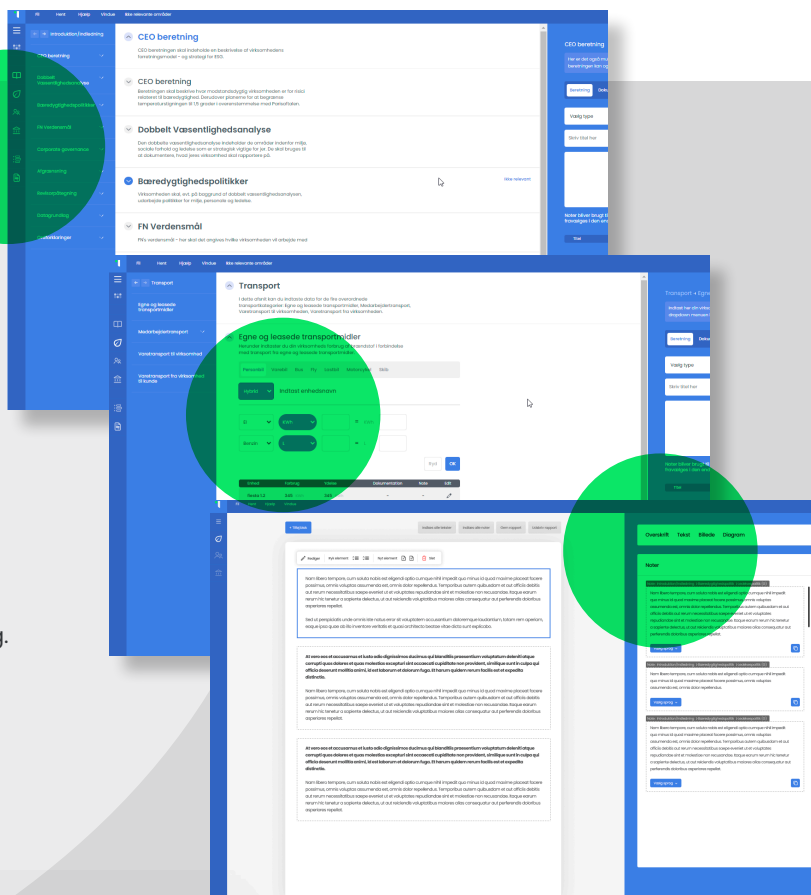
Fil Hent Hjælp Vindue Ikke relevante områder

Introduktion/Indledning

CEO beretning

Dobbelt Væsentlighedsanalyse

Bæredygtighedspolitikker

FN Verdensmål

Corporate governance

Organisering

Rapportering

Datagrundlag

CEO beretning

CEO beretningen skal indeholde en beskrivelse af virksomhedens forretningsmodel - og strategi for ESG.

CEO beretning

Dobbelt Væsentlighedsanalyse

Bæredygtighedspolitikker

FN Verdensmål

CEO beretning

Beretning

Vælg type

Noter

Fil Hent Hjælp Vindue Ikke relevante områder

Transport

Egne og leasede transportmidler

Medarbejdertransport

Varetransport til virksomhed

Varetransport fra virksomhed til kunde

Transport

Egne og leasede transportmidler

Hybrid

Indtast enhedsnavn

kWh

Fortryd OK

Transport + Egne

Beretning

Vælg type

+ Nøgletal

Overskrift Tekst Billede Diagram

Noter

Vælg årstal

Vælg årstal

Vælg årstal